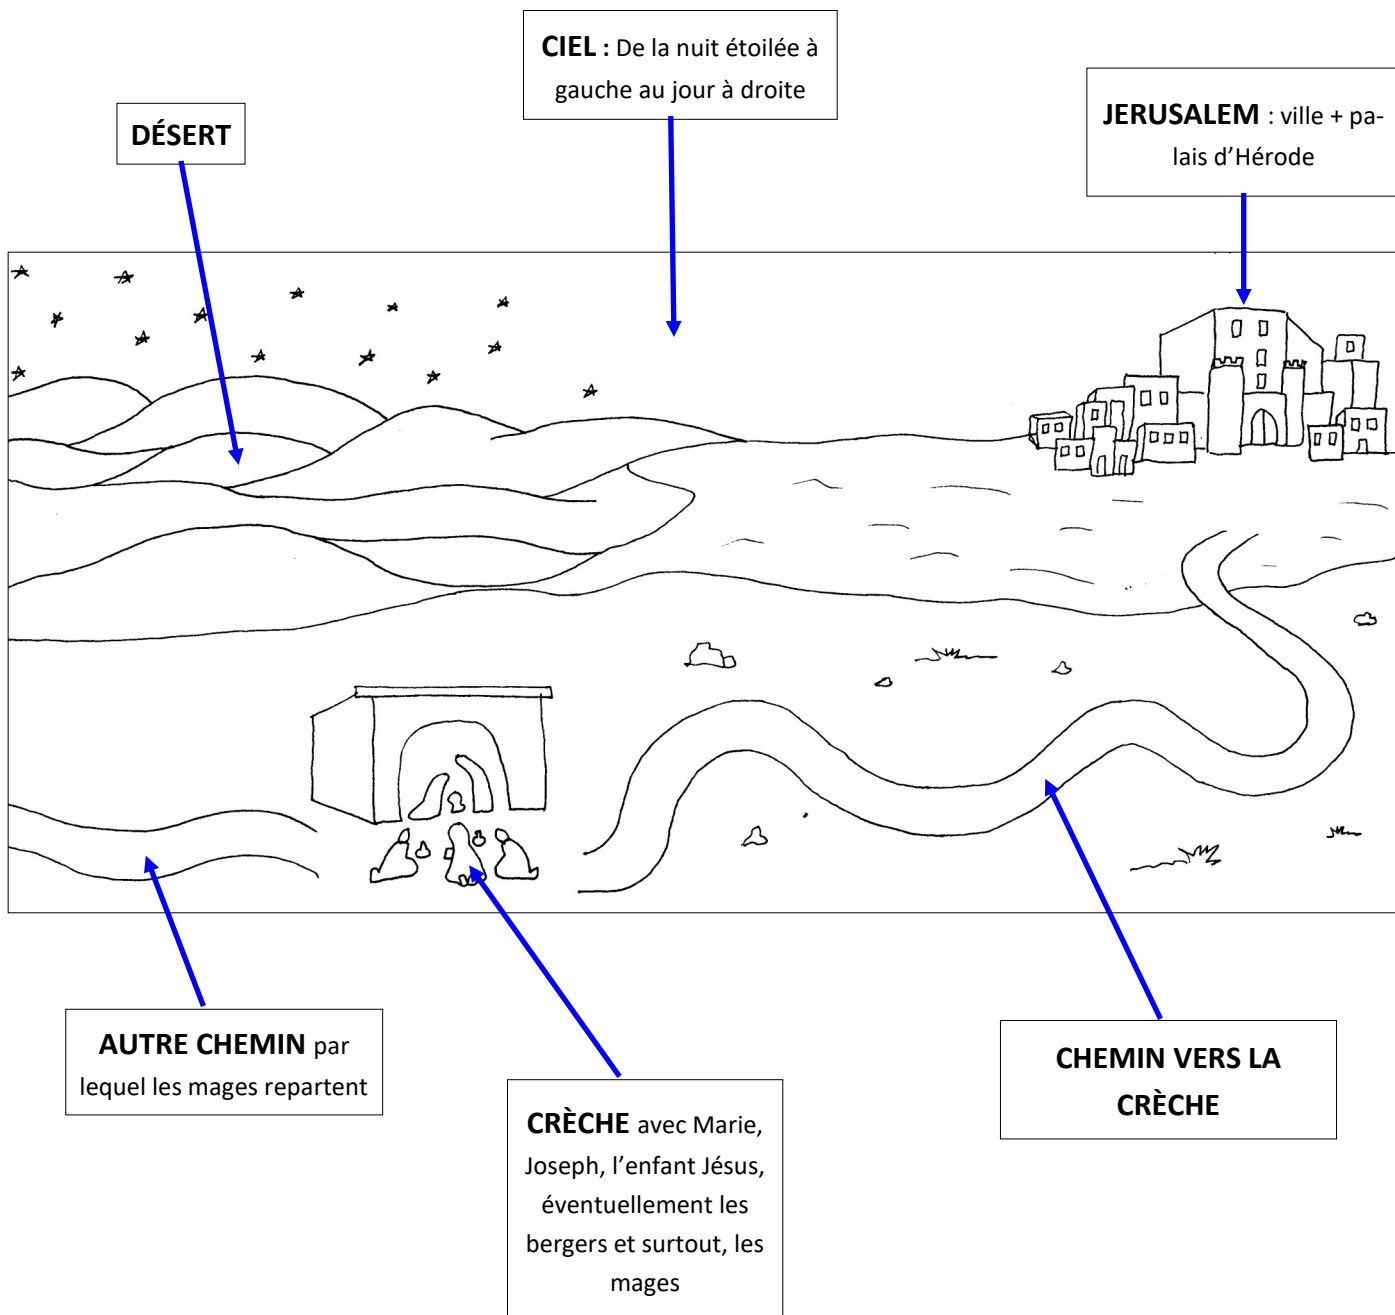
CIEL : De la nuit étoilée à gauche au jour à droite

DÉSERT

JERUSALEM : ville + palais d'Hérode

AUTRE CHEMIN par lequel les mages repartent

CRÈCHE avec Marie, Joseph, l'enfant Jésus, éventuellement les bergers et surtout, les mages

CHEMIN VERS LA CRÈCHE